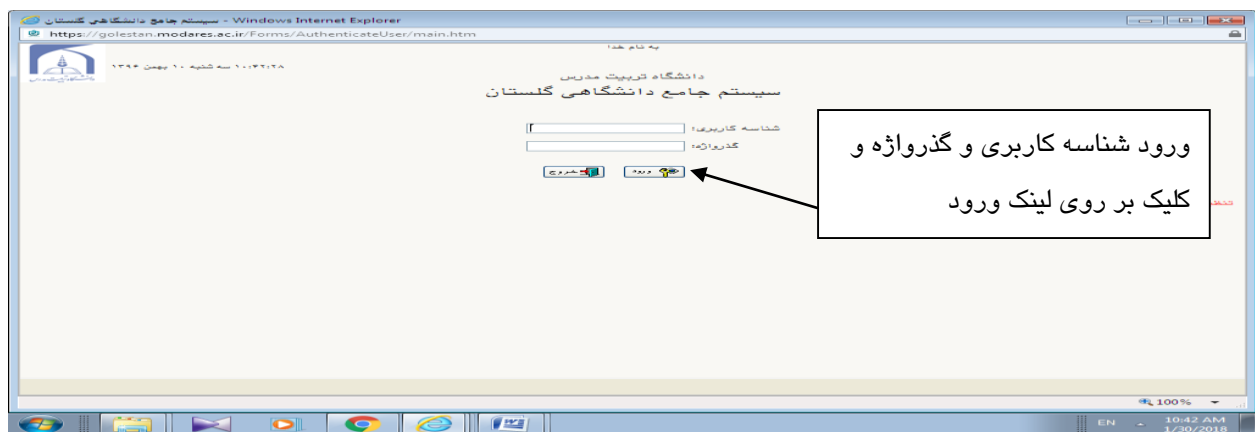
سیستم جامع دانشگاهی گلستان - Windows Internet Explorer

https://golestan.modares.ac.ir/Forms/AuthenticateUser/main.htm

به نام خدا

۱۰:۴۲:۲۸ سه شنبه ۱۰ بهمن ۱۳۹۶

دانشگاه تربیت مدرس

سیستم جامع دانشگاهی گلستان

شناسه کاربری:

گذرواژه:

ورود

خروج

ورود شناسه کاربری و گذرواژه و کلیک بر روی لینک ورود

100%

EN

10:42 AM
1/30/2018